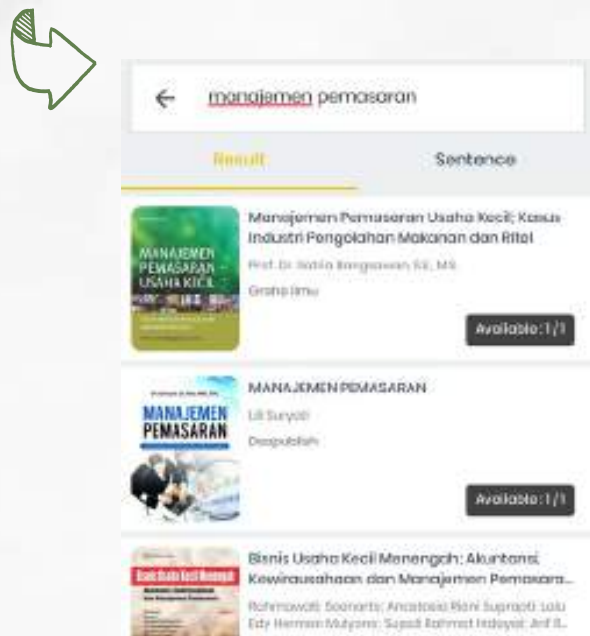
manajemen pemasaran

Result

Sentence

MANAJEMEN PEMASARAN USAHA KECIL

Manajemen Pemasaran Usaha Kecil; Kasus Industri Pengolahan Makanan dan Ritel

Prof. Dr. Ir. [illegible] SE, MS

Graha Ilmu

Available : 1/1

MANAJEMEN PEMASARAN

MANAJEMEN PEMASARAN

Lili Suryati

Deepublish

Available : 1/1

Bisnis Usaha Kecil Menengah

Bisnis Usaha Kecil Menengah: Akuntansi, Kewirausahaan dan Manajemen Pemasara...

Rohmawati; Soenarto; Anastasia Riani Suprapti; Lalu Edy Herman Mulyono; Syaiful Rahmat Hidayat; Arif R...